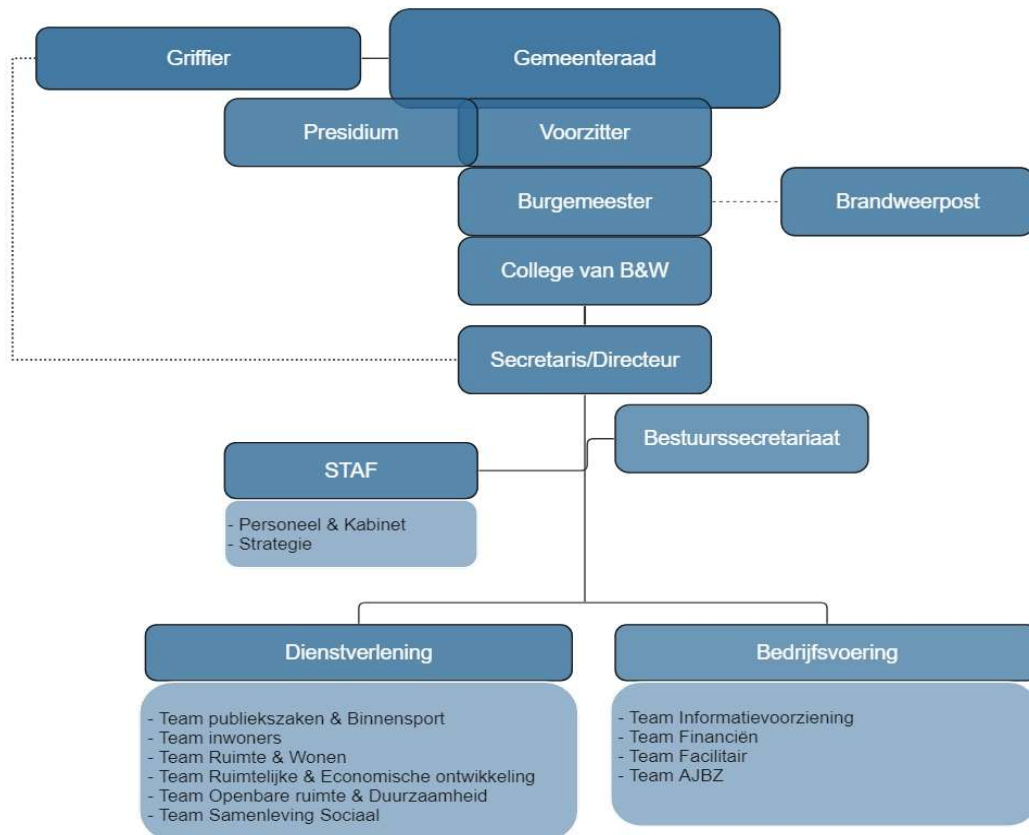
Griffier

Gemeenteraad

Presidium

Voorzitter

Burgemeester

Brandweerpost

College van B&W

Secretaris/Directeur

Bestuurssecretariaat

STAF

- Personeel & Kabinet
- Strategie

Dienstverlening

- Team publiekszaken & Binnensport
- Team inwoners
- Team Ruimte & Wonen
- Team Ruimtelijke & Economische ontwikkeling
- Team Openbare ruimte & Duurzaamheid
- Team Samenleving Sociaal

Bedrijfsvoering

- Team Informatievoorziening
- Team Financiën
- Team Facilitair
- Team AJBZ